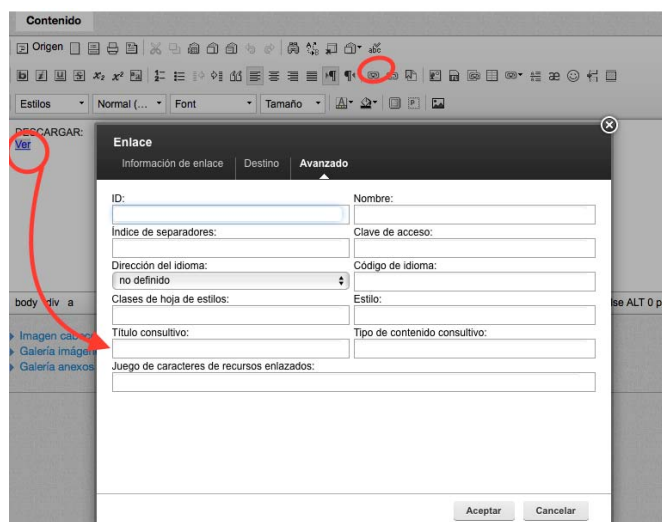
Contenido

Origen

Estilos | Normal (... | Font | Tamaño

DESCARGAR:
Ver

Enlace

Información de enlace | Destino | Avanzado

ID:

Nombre:

Índice de separadores:

Clave de acceso:

Dirección del idioma:

no definido

Código de idioma:

Clases de hoja de estilos:

Estilo:

Título consultivo:

Tipo de contenido consultivo:

Juego de caracteres de recursos enlazados:

body div a

lse ALT 0 p

Imagen cab

Galería imáge

Galería anexos

Aceptar

Cancelar